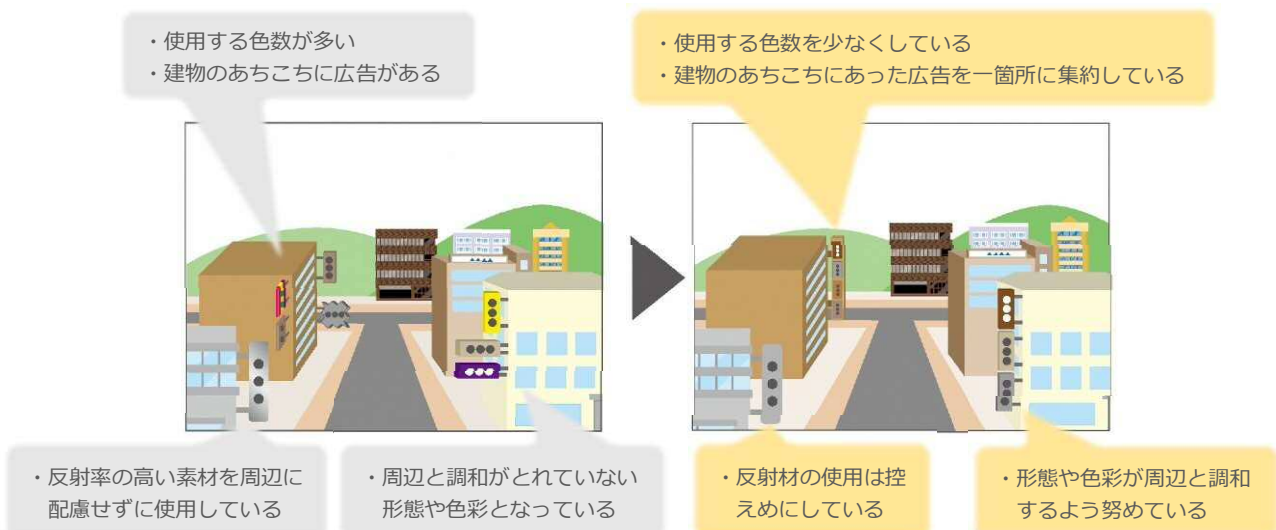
・使用する色数が多い
・建物のあちこちに広告がある

・反射率の高い素材を周辺に配慮せずに使用している

・周辺と調和がとれていない形態や色彩となっている

・使用する色数を少なくしている
・建物のあちこちにあった広告を一箇所に集約している

・反射材の使用は控えめにしている

・形態や色彩が周辺と調和するよう努めている